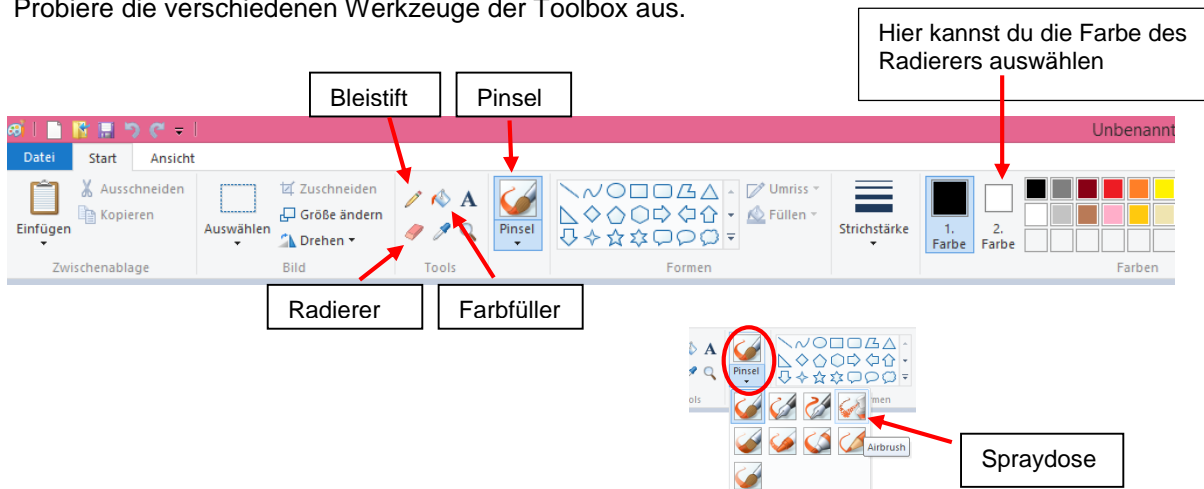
Probiere die verschiedenen Werkzeuge der Toolbox aus.

Hier kannst du die Farbe des Radierers auswählen

Bleistift

Pinsel

Unbenannt

Datei Start Ansicht

Ausschneiden

Kopieren

Einfügen

Zwischenablage

Auswählen

Zuschneiden

Größe ändern

Drehen

Bild

A

Tools

Pinsel

Umriss

Füllen

Formen

Strichstärke

1. Farbe

2. Farbe

Farben

Radierer

Farbfüller

A

Pinsel

ols

rmen

Airbrush

Spraydose